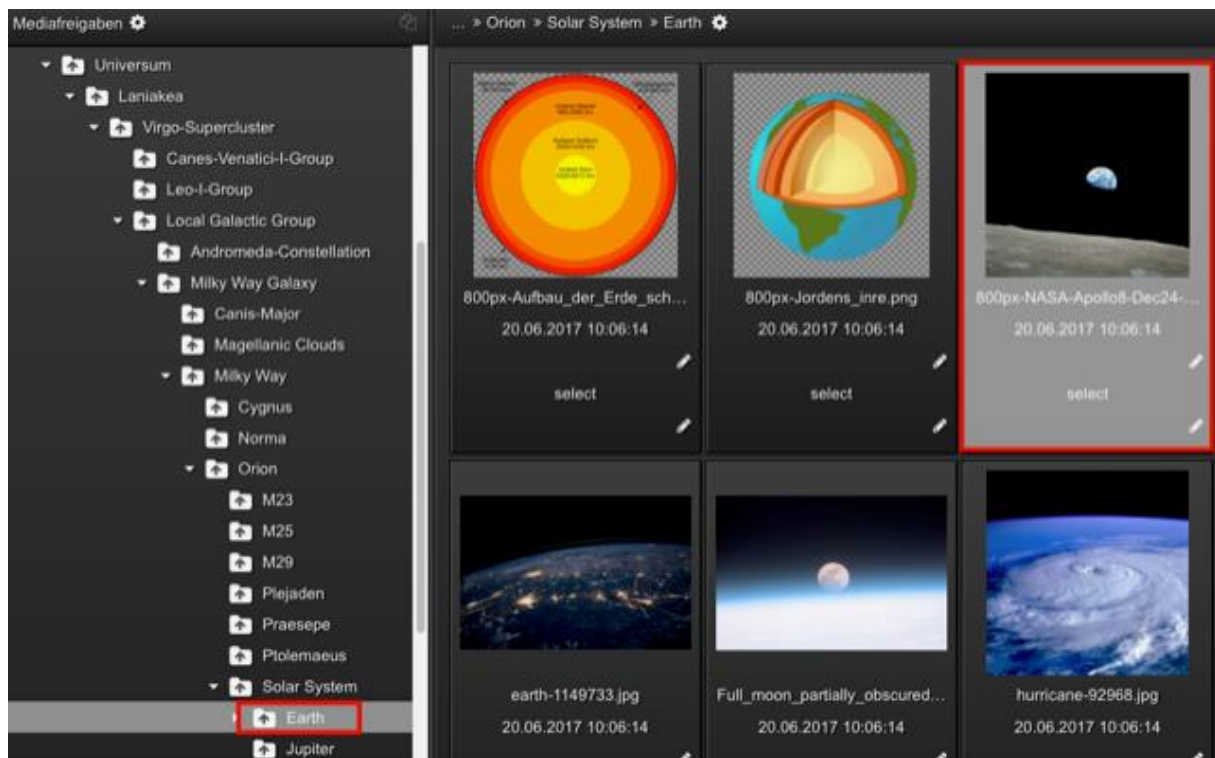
Mediafreigaben

Universum
Laniakea
Virgo-Supercluster
Canes-Venatici-I-Group
Leo-I-Group
Local Galactic Group
Andromeda-Constellation
Milky Way Galaxy
Canis-Major
Magellanic Clouds
Milky Way
Cygnus
Norma
Orion
M23
M25
M29
Plejaden
Praesepe
Ptolemaeus
Solar System
Earth
Jupiter

... » Orion » Solar System » Earth

800px-Aufbau_der_Erde_sch...
20.06.2017 10:06:14
select

800px-Jordens_inre.png
20.06.2017 10:06:14
select

800px-NASA-Apollo8-Dec24-...
20.06.2017 10:06:14
select

earth-1149733.jpg
20.06.2017 10:06:14

Full_moon_partially_obscured...
20.06.2017 10:06:14

hurricane-92968.jpg
20.06.2017 10:06:14